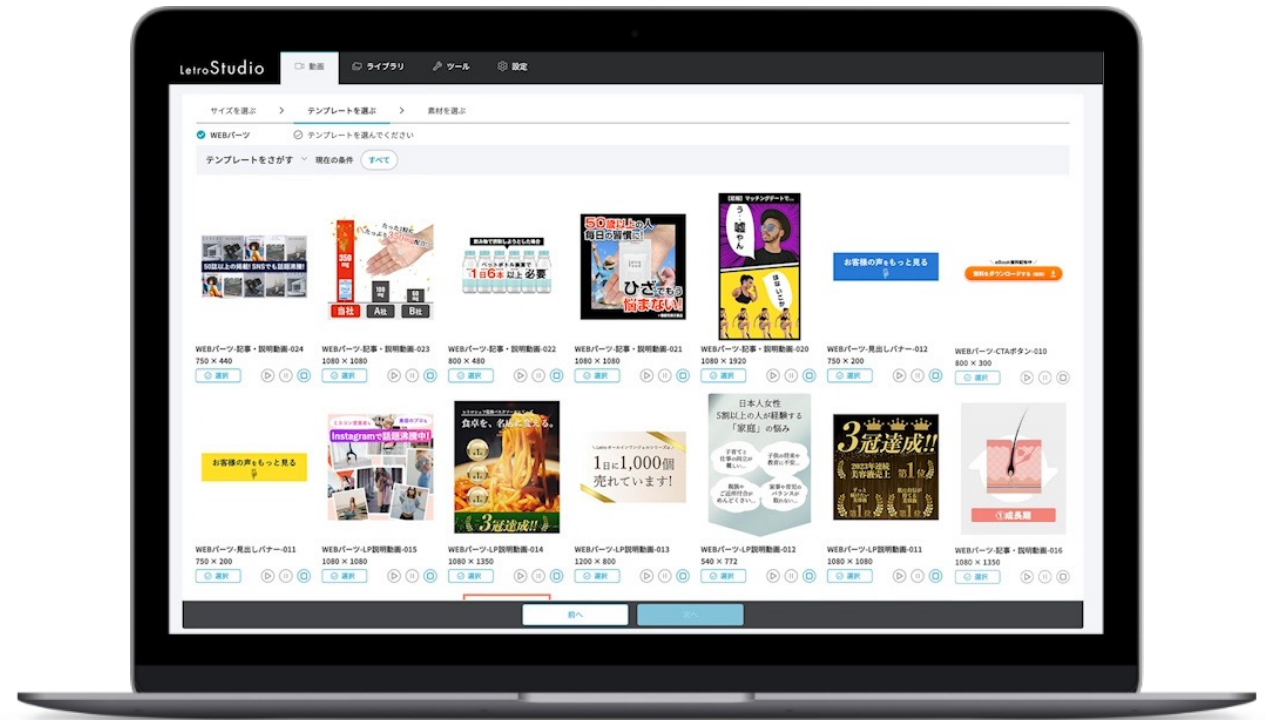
LetroStudio

動画 ライブラリ ツール 設定

サイズを選ぶ > テンプレートを選ぶ > 素材を選ぶ

WEBパーツ テンプレートを選んでください

テンプレートをさがす 現在の条件 すべて

50歳以上の共通!SNSでも話題沸騰!

350mg

当社 A社 B社

1日6本以上必要

50歳以上の人 毎日の習慣に

ひざでもう悩まない!

う…嘘っ…

お客様の声をもっと見る

無料をダウンロードする

WEBパーツ-記事・説明動画-024
750 × 440
選択

WEBパーツ-記事・説明動画-023
1080 × 1080
選択

WEBパーツ-記事・説明動画-022
800 × 480
選択

WEBパーツ-記事・説明動画-021
1080 × 1080
選択

WEBパーツ-記事・説明動画-020
1080 × 1920
選択

WEBパーツ-見出しバナー-012
750 × 200
選択

WEBパーツ-CTAボタン-010
800 × 300
選択

お客様の声をもっと見る

Instagramで話題沸騰中!

食卓を、名店に変える。

3冠達成!!

1日に1,000個売れています!

日本人女性 5割以上の人が経験する「家庭」の悩み

3冠達成!!

①成長期

WEBパーツ-見出しバナー-011
750 × 200
選択

WEBパーツ-LP説明動画-015
1080 × 1080
選択

WEBパーツ-LP説明動画-014
1080 × 1350
選択

WEBパーツ-LP説明動画-013
1200 × 800
選択

WEBパーツ-LP説明動画-012
540 × 772
選択

WEBパーツ-LP説明動画-011
1080 × 1080
選択

WEBパーツ-記事・説明動画-016
1080 × 1350
選択

前へ 次へ